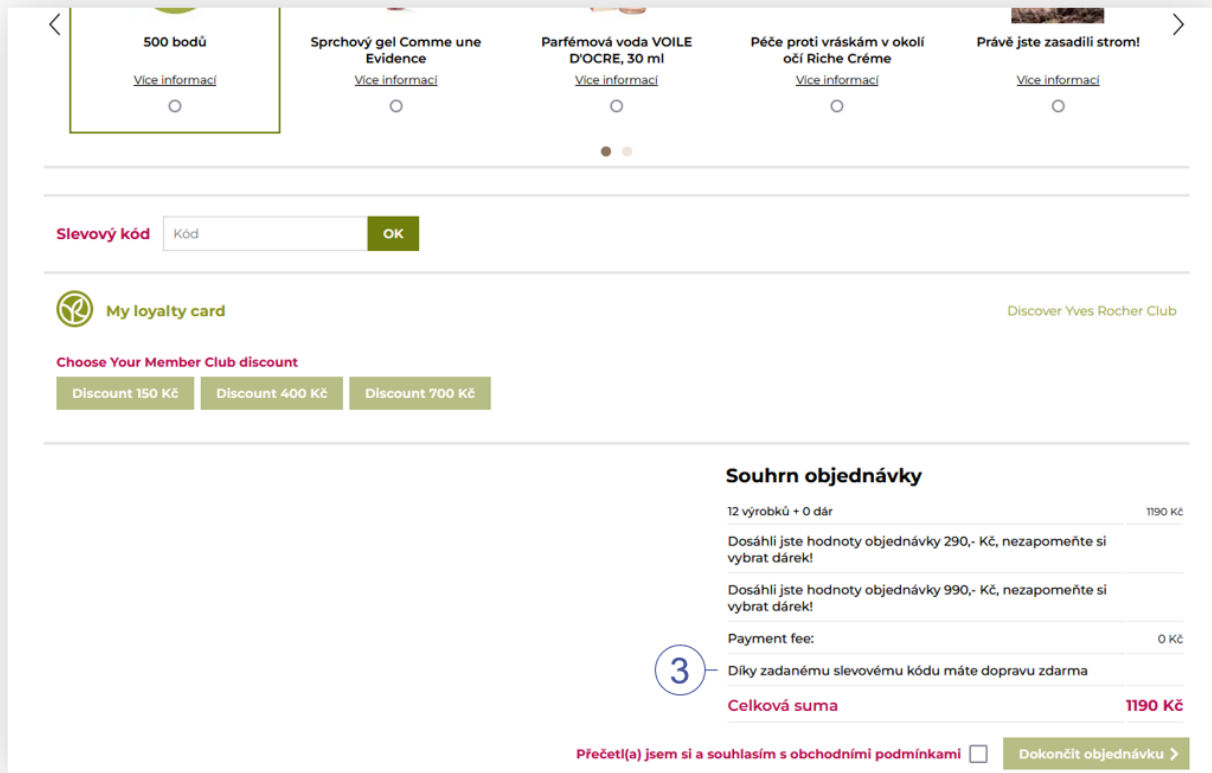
500 bodů
Více informací

Sprchový gel Comme une Evidence
Více informací

Parfémová voda VOILE D'OCRE, 30 ml
Více informací

Péče proti vráskám v okolí očí Riche Créme
Více informací

Právě jste zasadili strom!
Více informací

Slevový kód Kód OK

My loyalty card

Discover Yves Rocher Club

Choose Your Member Club discount

Discount 150 Kč Discount 400 Kč Discount 700 Kč

Souhrn objednávky

| 12 výrobků + 0 dár | 1190 Kč |
|---|---|
| Dosáhli jste hodnoty objednávky 290,- Kč, nezapomeňte si vybrat dárek! | |
| Dosáhli jste hodnoty objednávky 990,- Kč, nezapomeňte si vybrat dárek! | |
| Payment fee: | 0 Kč |
| Díky zadanému slevovému kódu máte dopravu zdarma | |
| Celková suma | 1190 Kč |

3

Přečetl(a) jsem si a souhlasím s obchodními podmínkami

Dokončit objednávku